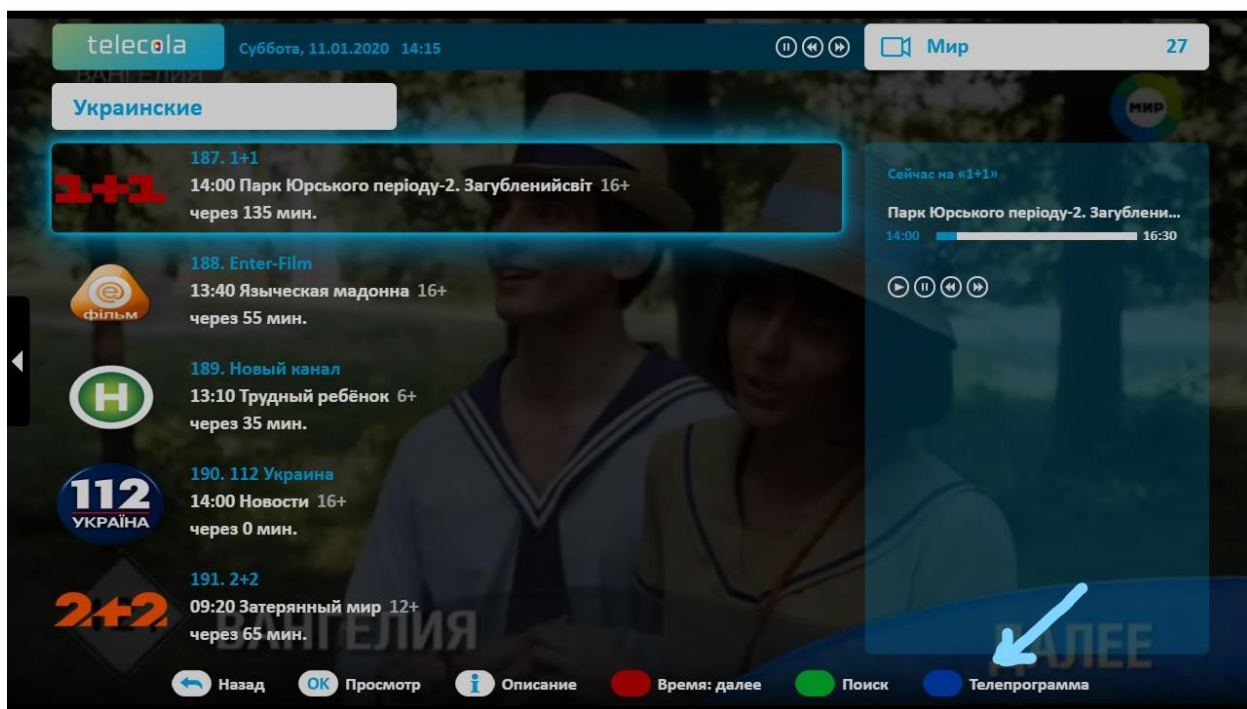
telecola Суббота, 11.01.2020 14:15

Мир 27

Украинские

МИР

187. 1+1
14:00 Парк Юрського періоду-2. Загубленийсвіт 16+
через 135 мин.

188. Enter-Film
13:40 Языческая мадонна 16+
через 55 мин.

189. Новый канал
13:10 Трудный ребёнок 6+
через 35 мин.

190. 112 Украина
14:00 Новости 16+
через 0 мин.

191. 2+2
09:20 Затерянный мир 12+
через 65 мин.

Сейчас на «1+1»
Парк Юрського періоду-2. Загублени...
14:00 16:30

ВАНГЕЛИЯ

ДАЛЕЕ

Назад OK Просмотр Описание Время: далее Поиск Телепрограмма